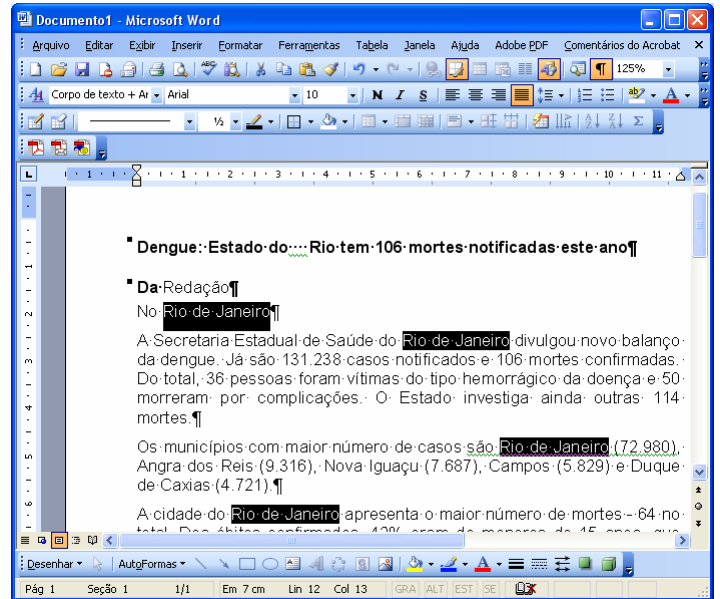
Documento1 - Microsoft Word

Arquivo Editar Exibir Inserir Formatar Ferramentas Tabela Janela Ajuda Adobe PDF Comentários do Acrobat

125%

Corpo de texto + Ar Arial 10

N I S

Dengue: Estado do Rio tem 106 mortes notificadas este ano¶

Da Redação¶

No Rio de Janeiro¶

A Secretaria Estadual de Saúde do Rio de Janeiro divulgou novo balanço da dengue. Já são 131.238 casos notificados e 106 mortes confirmadas. Do total, 36 pessoas foram vítimas do tipo hemorrágico da doença e 50 morreram por complicações. O Estado investiga ainda outras 114 mortes.¶

Os municípios com maior número de casos são Rio de Janeiro (72.980), Angra dos Reis (9.316), Nova Iguaçu (7.687), Campos (5.829) e Duque de Caxias (4.721).¶

A cidade do Rio de Janeiro apresenta o maior número de mortes - 64 no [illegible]

Desenhar AutoFormas

Pág 1 Seção 1 1/1 Em 7 cm Lin 12 Col 13 GRA ALT EST SE